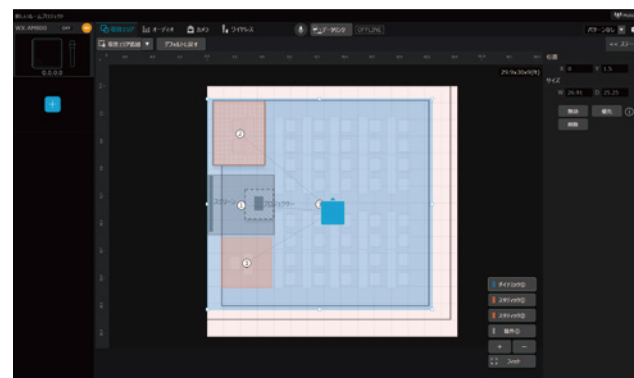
新しいルームプロジェクト
WX-AR800
0.0.0.0
+
音響エリア
オーディオ
カメラ
ワイヤレス
オンデマンド
OFFLINE
パターンなし
<< ステー
ステージ
スピーカー
位置
サイズ
無効
優先
削除
ダイナミック
ステレオ
ステレオ
操作
+
−
フィット
2
1
4
3